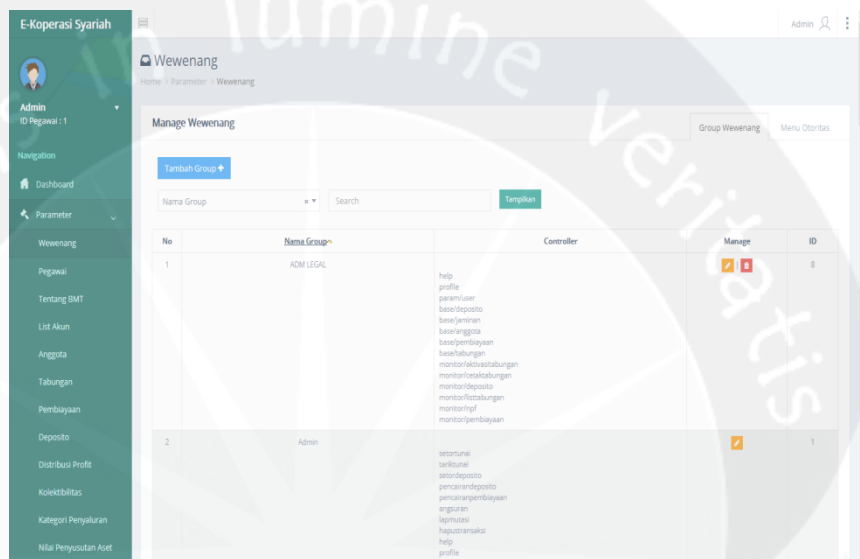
E-Koperasi Syariah

Admin
ID Pegawai : 1

Navigation
Dashboard
Parameter
Wewenang
Pegawai
Tentang BMT
List Akun
Anggota
Tabungan
Pembiayaan
Deposito
Distribusi Profit
Kolektibilitas
Kategori Penyaluran
Nilai Penyusutan Aset

Admin

Wewenang
Home > Parameter > Wewenang

Manage Wewenang

Group Wewenang
Menu Otoritas

Tambah Group +

Nama Group
Search
Tampilkan

| No | Nama Group | Controller | Manage | ID |
|---|---|---|---|---|
| 1 | ADM LEGAL | help profile param/user base/deposito base/jaminan base/anggota base/pembiayaan base/tabungan monitor/aktivasitabungan monitor/cetaktabungan monitor/deposito monitor/listtabungan monitor/npf monitor/pembiayaan | | 8 |
| 2 | Admin | setortunai tariktunai setordeposito pencairandeposito pencairanpembiayaan angsuran lapmutasi hapustransaksi help profile | | 1 |